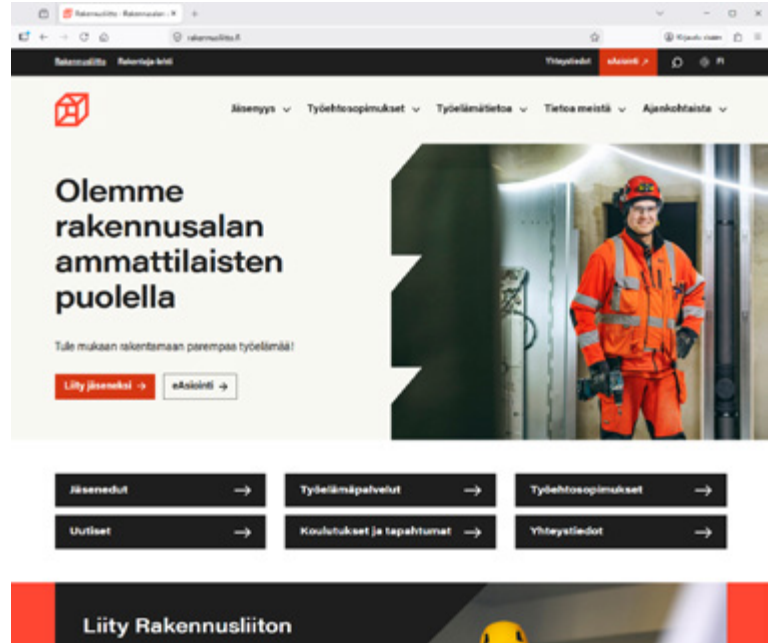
Rakennusliitto · Rakennusalan... ×

rakennusliitto.fi

Kirjaudu sisään

Rakennusliitto Rakentaja-lehti

Yhteystiedot eAsiointi ↗ FI

Jäsenyys ⌄ Työehtosopimukset ⌄ Työelämätietoa ⌄ Tietoa meistä ⌄ Ajankohtaista ⌄

Olemme rakennusalan ammattilaisten puolella

Tule mukaan rakentamaan parempaa työelämää!

Liity jäseneksi → eAsiointi →

Jäsenedut →
Työelämäpalvelut →
Työehtosopimukset →
Uutiset →
Koulutukset ja tapahtumat →
Yhteystiedot →

Liity Rakennusliiton